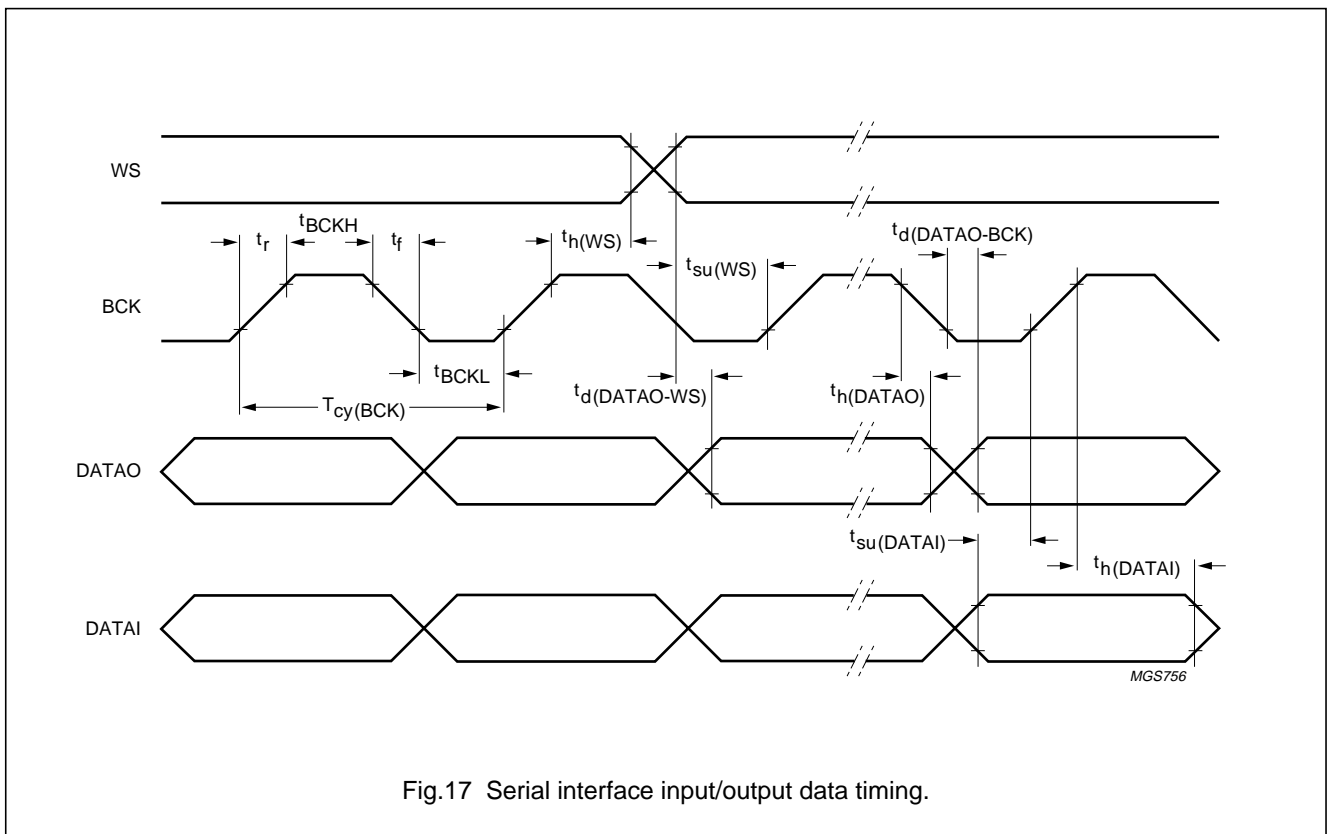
WS

$t_r$ $t_{BCKH}$ $t_f$ $t_{h(WS)}$ $t_{su(WS)}$ $t_{d(DATAO-BCK)}$

BCK

$t_{BCKL}$ $T_{cy(BCK)}$ $t_{d(DATAO-WS)}$ $t_{h(DATAO)}$

DATAO

$t_{su(DATAI)}$ $t_{h(DATAI)}$

DATAI

MGS756

Fig.17 Serial interface input/output data timing.